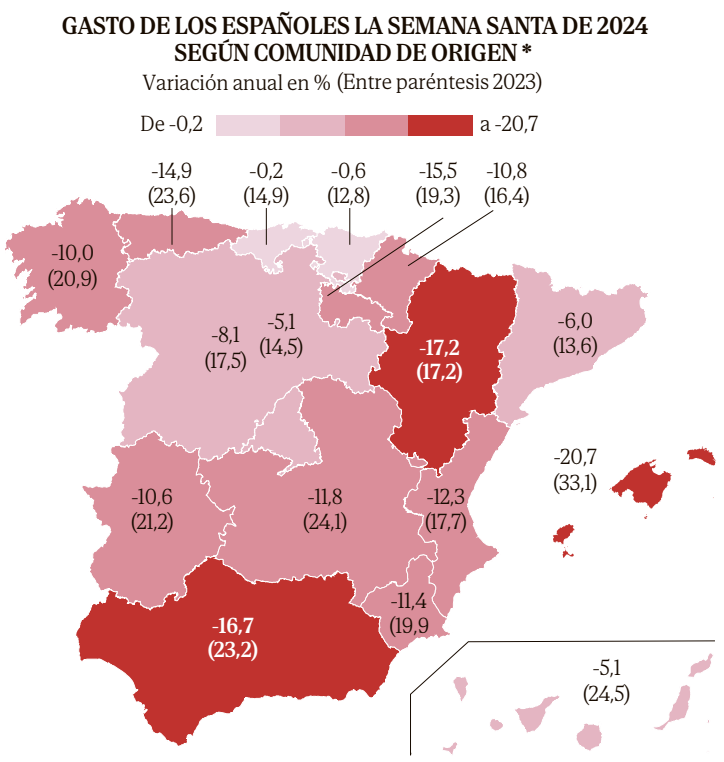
GASTO DE LOS ESPAÑOLES LA SEMANA SANTA DE 2024
SEGÚN COMUNIDAD DE ORIGEN *
Variación anual en % (Entre paréntesis 2023)

De -0,2 a -20,7

-14,9
(23,6)

-0,2
(14,9)

-0,6
(12,8)

-15,5
(19,3)

-10,8
(16,4)

-10,0
(20,9)

-8,1
(17,5)

-5,1
(14,5)

-17,2
(17,2)

-6,0
(13,6)

-20,7
(33,1)

-10,6
(21,2)

-11,8
(24,1)

-12,3
(17,7)

-11,4
(19,9)

-16,7
(23,2)

-5,1
(24,5)